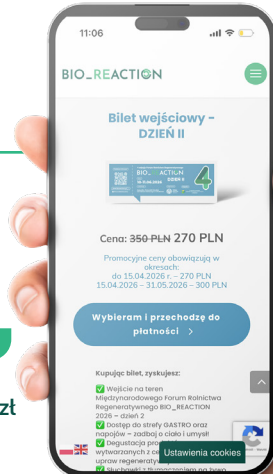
11:06

BIO_REACTION

Bilet wejściowy - DZIEŃ II

BIO_REACTION
DZIEŃ II
15.04.2026
4

Cena: ~~350 PLN~~ 270 PLN

Promocyjne ceny obowiązują w okresach:
do 15.04.2026 r. – 270 PLN
15.04.2026 – 31.05.2026 – 300 PLN

Wybieram i przechodzę do płatności >

Kupując bilet, zyskujesz:

✅ Wejście na teren Międzynarodowego Forum Rolnictwa Regeneratywnego BIO_REACTION 2026 – dzień 2
✅ Dostęp do strefy GASTRO oraz napojów – zadbaj o ciało i umysł
✅ Degustacja pro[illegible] wytwarzanych z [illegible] upraw regenerat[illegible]
✅ Słuchawki z tłumaczeniem na żywo

Ustawienia cookies

zł